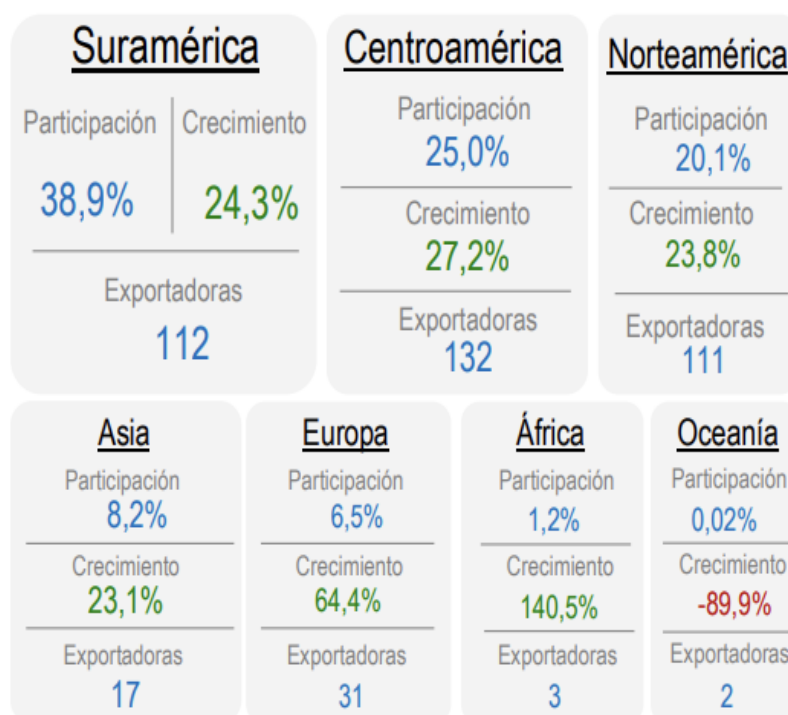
Suramérica

Participación
38,9%

Crecimiento
24,3%

Exportadoras
112

Centroamérica

Participación
25,0%

Crecimiento
27,2%

Exportadoras
132

Norteamérica

Participación
20,1%

Crecimiento
23,8%

Exportadoras
111

Asia

Participación
8,2%

Crecimiento
23,1%

Exportadoras
17

Europa

Participación
6,5%

Crecimiento
64,4%

Exportadoras
31

África

Participación
1,2%

Crecimiento
140,5%

Exportadoras
3

Oceanía

Participación
0,02%

Crecimiento
-89,9%

Exportadoras
2